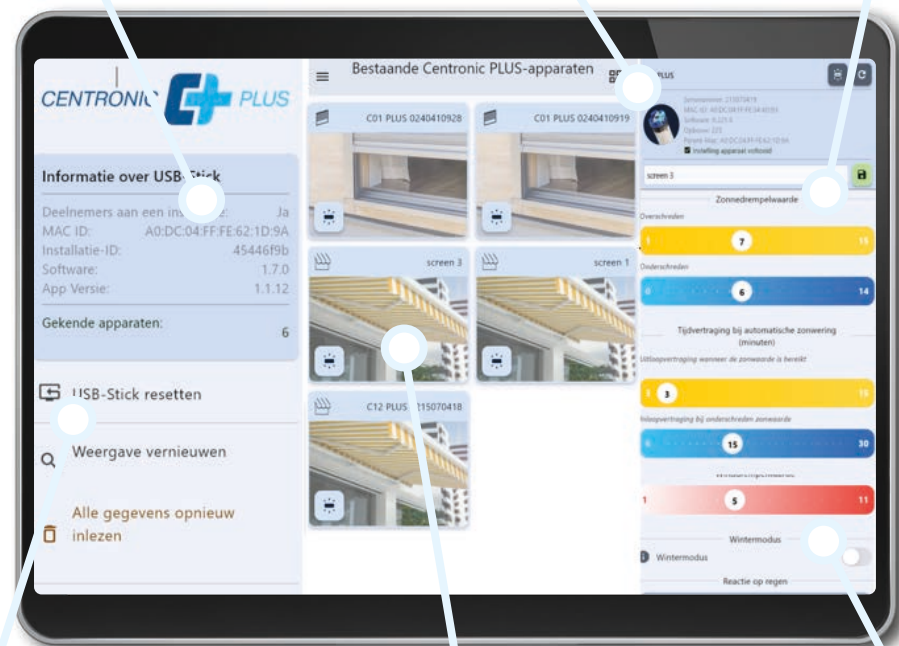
CENTRONIC PLUS

Informatie over USB-Stick

Deelnemers aan een in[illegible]: Ja
MAC ID: A0:DC:04:FF:FE:62:1D:9A
Installatie-ID: 45446f9b
Software: 1.7.0
App Versie: 1.1.12

Gekende apparaten: 6

USB-Stick resetten

Weergave vernieuwen

Alle gegevens opnieuw inlezen

Bestaande Centronic PLUS-apparaten

C01 PLUS 0240410928

C01 PLUS 0240410919

screen 3

screen 1

C12 PLUS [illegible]15070418

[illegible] PLUS

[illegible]
Instelling apparaat voltooid

screen 3

Zonnedrempelwaarde

Overschreden

1 7 15

Onderschreden

0 6 14

Tijdvertraging bij automatische zonwering (minuten)

Uitloopvertraging wanneer de zonwaarde is bereikt

1 3 15

Inloopvertraging bij onderschreden zonwaarde

0 15 30

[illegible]

1 5 11

Wintermodus

Wintermodus

Reactie op regen